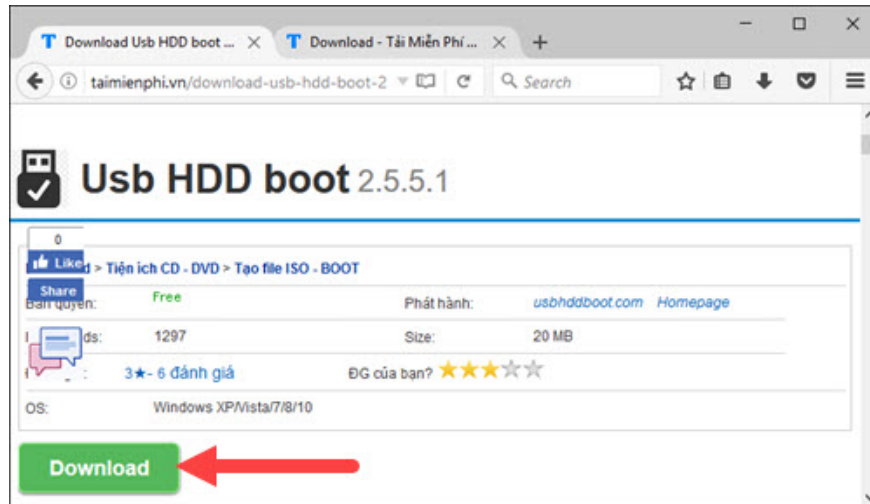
Download Usb HDD boot ... ×
Download - Tải Miễn Phí ... ×
+

taimienphi.vn/download-usb-hdd-boot-2
Search

Usb HDD boot 2.5.5.1

0
Like
Share

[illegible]d > Tiện ích CD - DVD > Tạo file ISO - BOOT

| Bản quyền: | Free | Phát hành: | usbhddboot.com Homepage |
|---|---|---|---|
| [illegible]ds: | 1297 | Size: | 20 MB |
| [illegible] | 3★- 6 đánh giá | ĐG của bạn? | |
| OS: | Windows XP/Vista/7/8/10 | | |

Download